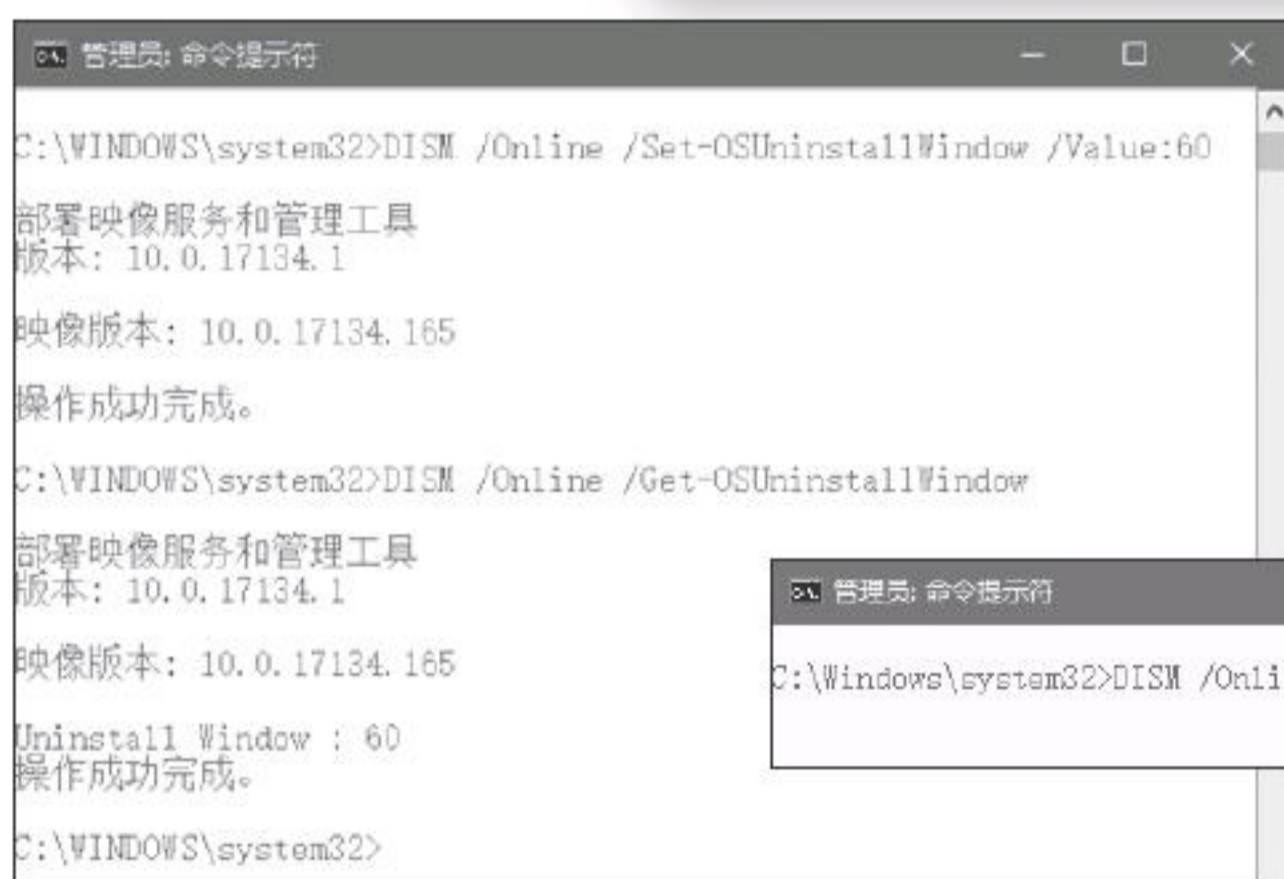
管理员: 命令提示符

C:\WINDOWS\system32>DISM /Online /Set-OSUninstallWindow /Value:60

部署映像服务和管理工具
版本: 10.0.17134.1

映像版本: 10.0.17134.165

操作成功完成。

C:\WINDOWS\system32>DISM /Online /Get-OSUninstallWindow

部署映像服务和管理工具
版本: 10.0.17134.1

映像版本: 10.0.17134.165

Uninstall Window : 60
操作成功完成。

C:\WINDOWS\system32>

管理员: 命令提示符

C:\Windows\system32>DISM /Onli